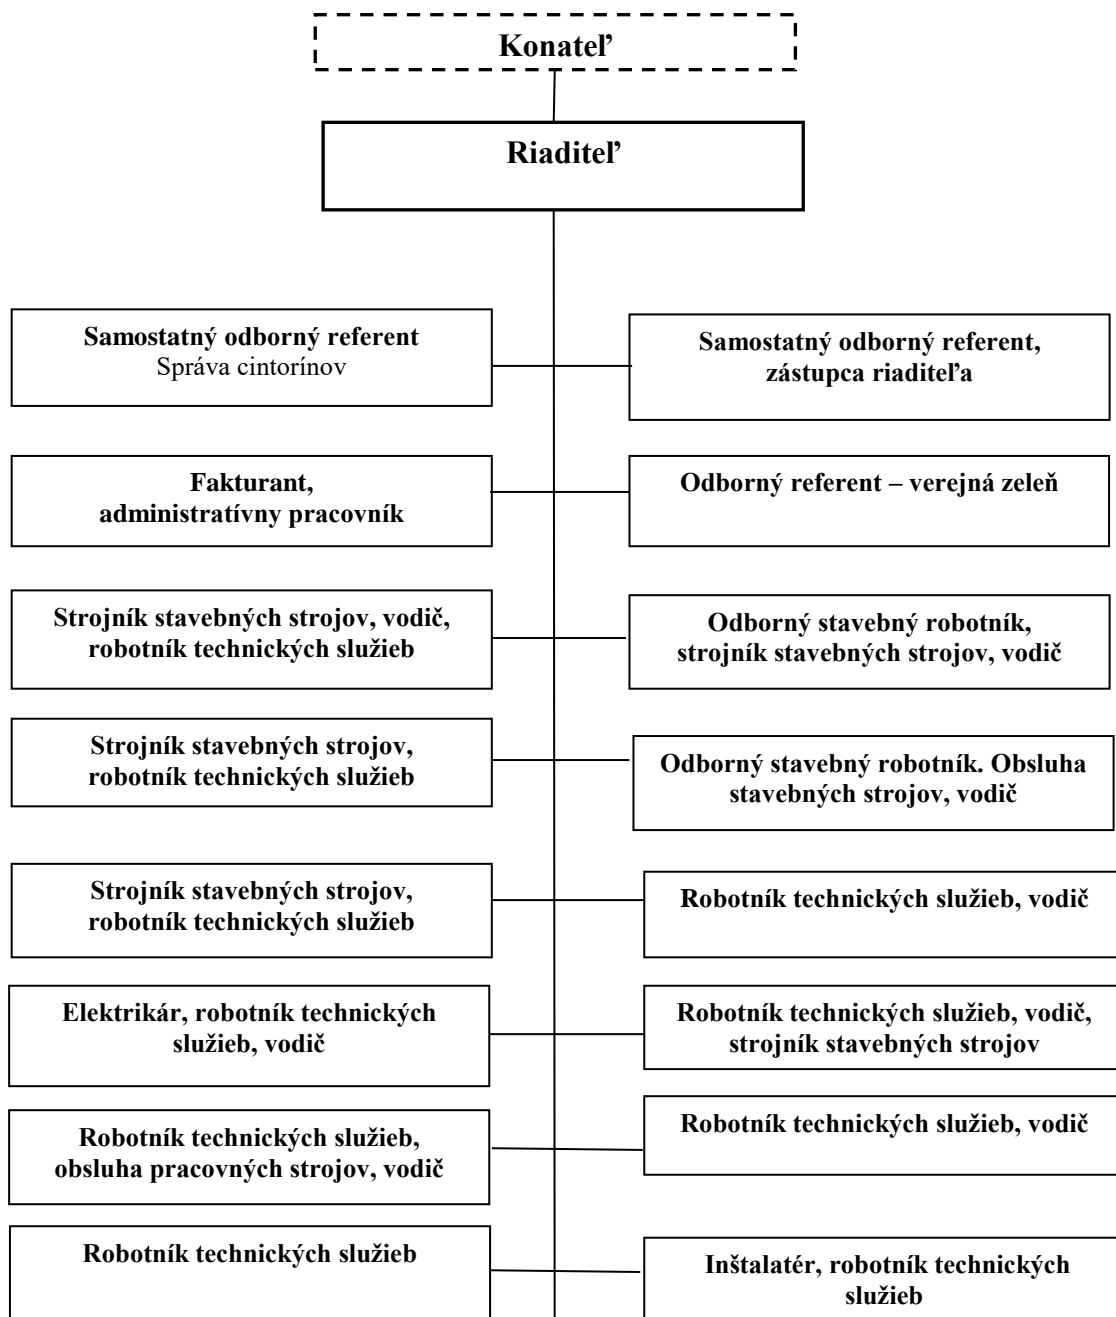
Konateľ

Riaditeľ

Samostatný odborný referent
Správa cintorínov

Samostatný odborný referent, zástupca riaditeľa

Fakturant, administratívny pracovník

Odborný referent – verejná zeleň

Strojník stavebných strojov, vodič, robotník technických služieb

Odborný stavebný robotník, strojník stavebných strojov, vodič

Strojník stavebných strojov, robotník technických služieb

Odborný stavebný robotník. Obsluha stavebných strojov, vodič

Strojník stavebných strojov, robotník technických služieb

Robotník technických služieb, vodič

Elektrikár, robotník technických služieb, vodič

Robotník technických služieb, vodič, strojník stavebných strojov

Robotník technických služieb, obsluha pracovných strojov, vodič

Robotník technických služieb, vodič

Robotník technických služieb

Inštalatér, robotník technických služieb